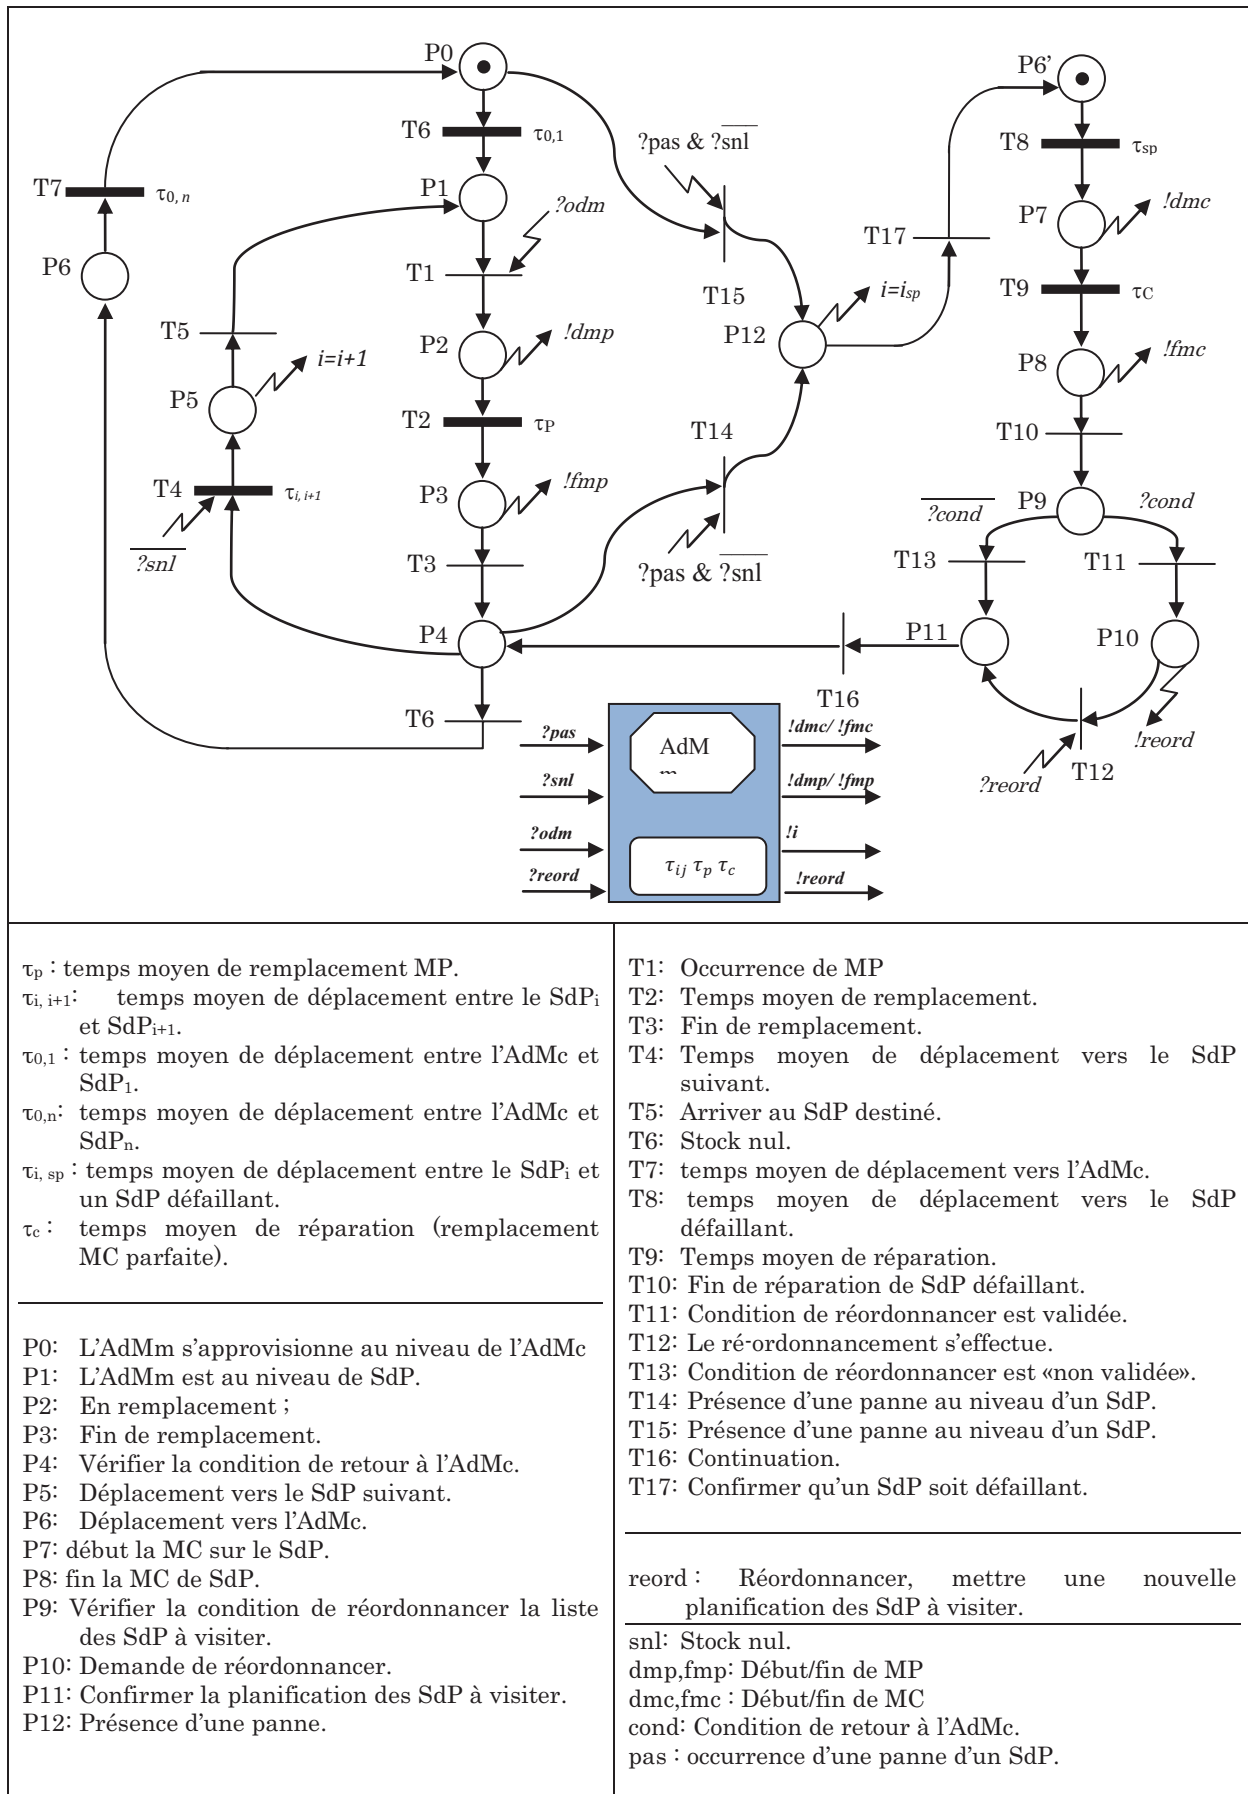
P0
T6 $\tau_{0,1}$
T7 $\tau_{0,n}$
P6
P1
?odm
T1
T5
P2 !dmp
P5 i=i+1
T2 $\tau_P$
T4 $\tau_{i,i+1}$
$\overline{?snl}$
P3 !fmp
T3
P4
T6
?pas & $\overline{?snl}$
T15
P12 $i=i_{sp}$
T14
?pas & $\overline{?snl}$
P6'
T8 $\tau_{sp}$
T17
P7 !dmc
T9 $\tau_C$
P8 !fmc
T10
P9
$\overline{?cond}$
?cond
T13
T11
P11
P10
T16
T12
!reord
?reord
?pas
?snl
?odm
?reord
AdM
$\tau_{ij}\ \tau_p\ \tau_c$
!dmc/ !fmc
!dmp/ !fmp
!i
!reord

$\tau_p$ : temps moyen de remplacement MP.
$\tau_{i,\,i+1}$: temps moyen de déplacement entre le SdP$_i$ et SdP$_{i+1}$.
$\tau_{0,1}$ : temps moyen de déplacement entre l'AdMc et SdP$_1$.
$\tau_{0,n}$: temps moyen de déplacement entre l'AdMc et SdP$_n$.
$\tau_{i,\,sp}$ : temps moyen de déplacement entre le SdP$_i$ et un SdP défaillant.
$\tau_c$ : temps moyen de réparation (remplacement MC parfaite).

P0: L'AdMm s'approvisionne au niveau de l'AdMc
P1: L'AdMm est au niveau de SdP.
P2: En remplacement ;
P3: Fin de remplacement.
P4: Vérifier la condition de retour à l'AdMc.
P5: Déplacement vers le SdP suivant.
P6: Déplacement vers l'AdMc.
P7: début la MC sur le SdP.
P8: fin la MC de SdP.
P9: Vérifier la condition de réordonnancer la liste des SdP à visiter.
P10: Demande de réordonnancer.
P11: Confirmer la planification des SdP à visiter.
P12: Présence d'une panne.

T1: Occurrence de MP
T2: Temps moyen de remplacement.
T3: Fin de remplacement.
T4: Temps moyen de déplacement vers le SdP suivant.
T5: Arriver au SdP destiné.
T6: Stock nul.
T7: temps moyen de déplacement vers l'AdMc.
T8: temps moyen de déplacement vers le SdP défaillant.
T9: Temps moyen de réparation.
T10: Fin de réparation de SdP défaillant.
T11: Condition de réordonnancer est validée.
T12: Le ré-ordonnancement s'effectue.
T13: Condition de réordonnancer est «non validée».
T14: Présence d'une panne au niveau d'un SdP.
T15: Présence d'une panne au niveau d'un SdP.
T16: Continuation.
T17: Confirmer qu'un SdP soit défaillant.

reord : Réordonnancer, mettre une nouvelle planification des SdP à visiter.

snl: Stock nul.
dmp,fmp: Début/fin de MP
dmc,fmc : Début/fin de MC
cond: Condition de retour à l'AdMc.
pas : occurrence d'une panne d'un SdP.